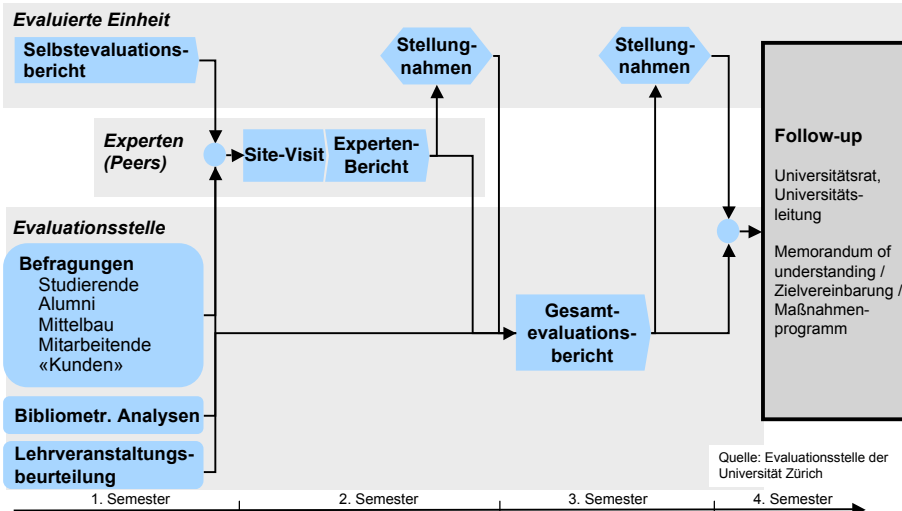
Evaluierte Einheit

Selbstevaluationsbericht

Stellungnahmen

Stellungnahmen

Experten (Peers)

Site-Visit

Experten-Bericht

Follow-up

Universitätsrat, Universitätsleitung

Memorandum of understanding / Zielvereinbarung / Maßnahmenprogramm

Evaluationsstelle

Befragungen
Studierende
Alumni
Mittelbau
Mitarbeitende
«Kunden»

Gesamtevaluationsbericht

Bibliometr. Analysen

Lehrveranstaltungsbeurteilung

Quelle: Evaluationsstelle der Universität Zürich

1. Semester | 2. Semester | 3. Semester | 4. Semester